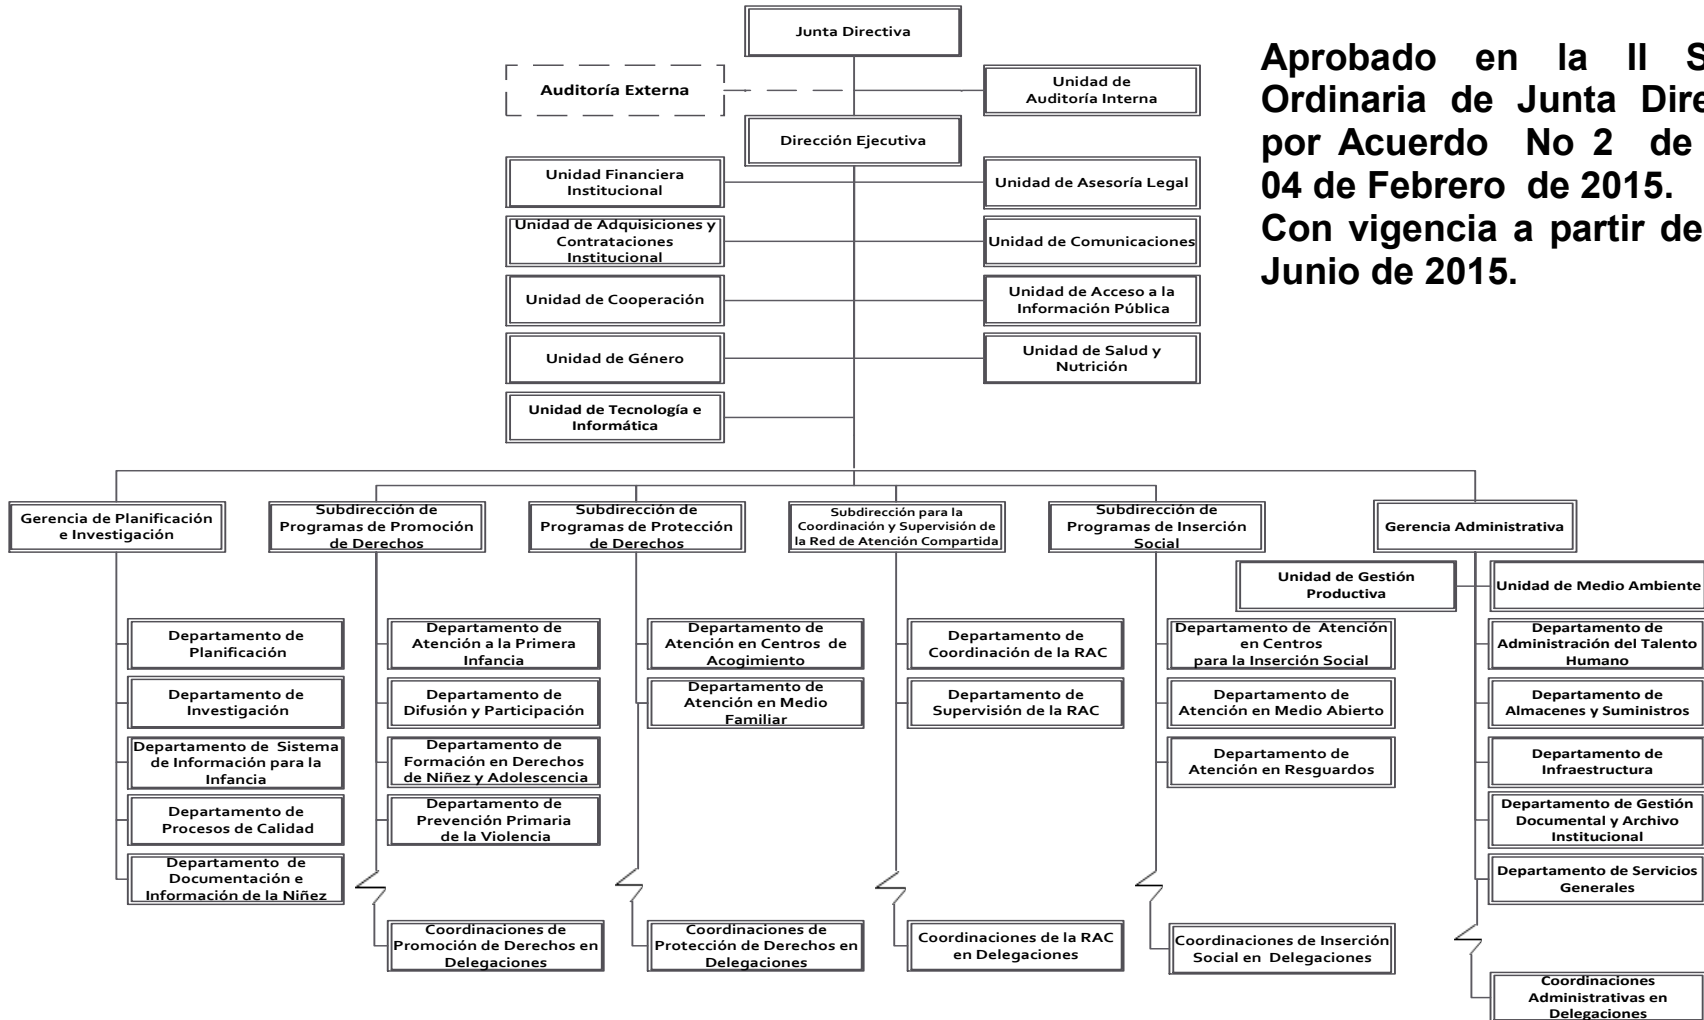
Junta Directiva

Auditoría Externa

Unidad de Auditoría Interna

Dirección Ejecutiva

Unidad Financiera Institucional

Unidad de Asesoría Legal

Unidad de Adquisiciones y Contrataciones Institucional

Unidad de Comunicaciones

Unidad de Cooperación

Unidad de Acceso a la Información Pública

Unidad de Género

Unidad de Salud y Nutrición

Unidad de Tecnología e Informática

Aprobado en la II S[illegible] Ordinaria de Junta Dire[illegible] por Acuerdo No 2 de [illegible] 04 de Febrero de 2015. Con vigencia a partir de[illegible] Junio de 2015.

Gerencia de Planificación e Investigación

Departamento de Planificación

Departamento de Investigación

Departamento de Sistema de Información para la Infancia

Departamento de Procesos de Calidad

Departamento de Documentación e Información de la Niñez

Subdirección de Programas de Promoción de Derechos

Departamento de Atención a la Primera Infancia

Departamento de Difusión y Participación

Departamento de Formación en Derechos de Niñez y Adolescencia

Departamento de Prevención Primaria de la Violencia

Coordinaciones de Promoción de Derechos en Delegaciones

Subdirección de Programas de Protección de Derechos

Departamento de Atención en Centros de Acogimiento

Departamento de Atención en Medio Familiar

Coordinaciones de Protección de Derechos en Delegaciones

Subdirección para la Coordinación y Supervisión de la Red de Atención Compartida

Departamento de Coordinación de la RAC

Departamento de Supervisión de la RAC

Coordinaciones de la RAC en Delegaciones

Subdirección de Programas de Inserción Social

Departamento de Atención en Centros para la Inserción Social

Departamento de Atención en Medio Abierto

Departamento de Atención en Resguardos

Coordinaciones de Inserción Social en Delegaciones

Gerencia Administrativa

Unidad de Gestión Productiva

Unidad de Medio Ambiente

Departamento de Administración del Talento Humano

Departamento de Almacenes y Suministros

Departamento de Infraestructura

Departamento de Gestión Documental y Archivo Institucional

Departamento de Servicios Generales

Coordinaciones Administrativas en Delegaciones